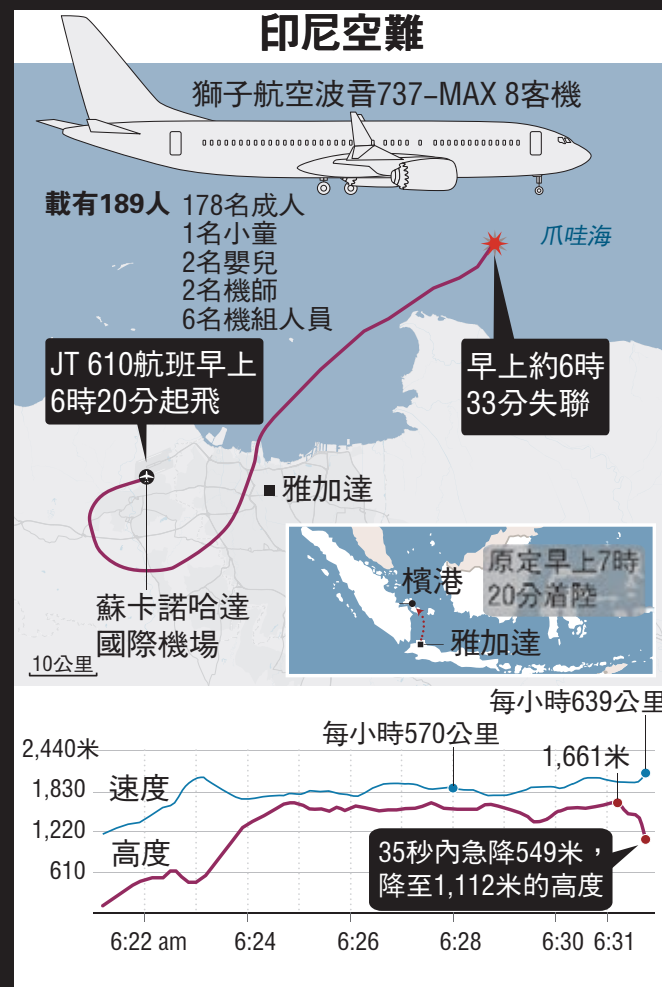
印尼空難

獅子航空波音737-MAX 8客機

載有189人 178名成人
1名小童
2名嬰兒
2名機師
6名機組人員

爪哇海

JT 610航班早上6時20分起飛

早上約6時33分失聯

雅加達

蘇卡諾哈達國際機場

10公里

檳港

原定早上7時20分着陸

雅加達

每小時639公里

每小時570公里

1,661米

2,440米

1,830

1,220

610

速度

高度

35秒內急降549米，降至1,112米的高度

6:22 am

6:24

6:26

6:28

6:30

6:31